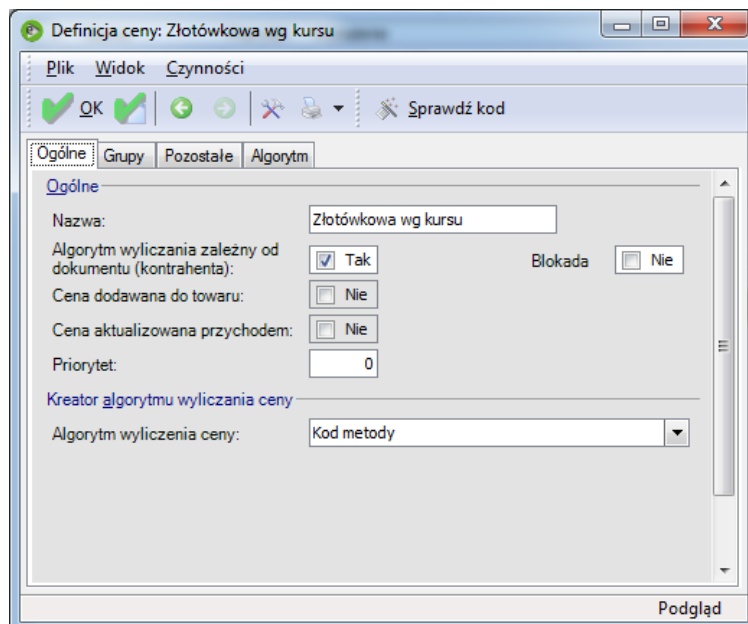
Definicja ceny: Złotówkowa wg kursu

Plik Widok Czynności

OK Sprawdź kod

Ogólne Grupy Pozostałe Algorytm

Ogólne

Nazwa: Złotówkowa wg kursu

Algorytm wyliczania zależny od dokumentu (kontrahenta): Tak

Blokada Nie

Cena dodawana do towaru: Nie

Cena aktualizowana przychodem: Nie

Priorytet: 0

Kreator algorytmu wyliczania ceny

Algorytm wyliczenia ceny: Kod metody

Podgląd